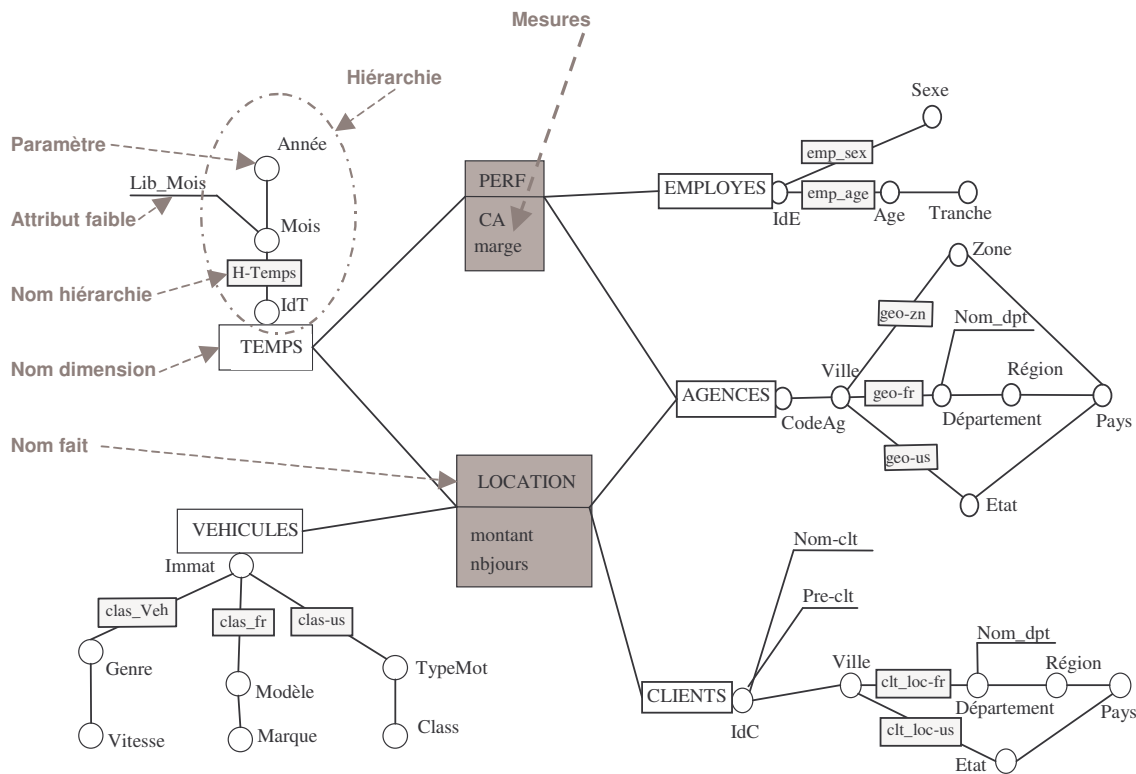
Mesures

Hiérarchie

Paramètre

Attribut faible

Nom hiérarchie

Nom dimension

Nom fait

Année

Lib_Mois

Mois

H-Temps

IdT

TEMPS

PERF

CA
marge

EMPLOYES

IdE

emp_sex

Sexe

emp_age

Age

Tranche

Zone

geo-zn

Nom_dpt

Ville

geo-fr

Région

AGENCES

CodeAg

Département

Pays

geo-us

Etat

LOCATION

montant
nbjours

VEHICULES

Immat

clas_Veh

clas_fr

clas-us

Genre

Vitesse

Modèle

Marque

TypeMot

Class

Nom-clt

Pre-clt

Ville

Nom_dpt

Région

clt_loc-fr

CLIENTS

IdC

Département

Pays

clt_loc-us

Etat